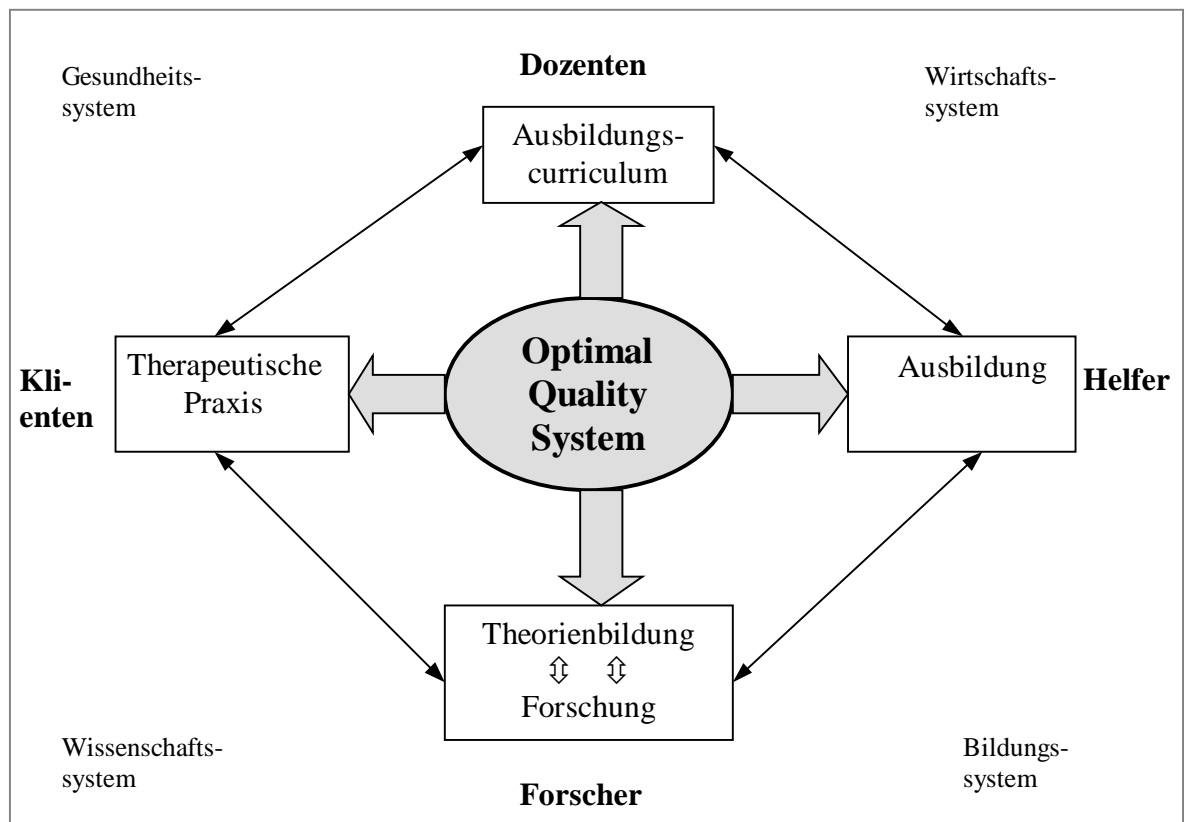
Gesundheitssystem

Dozenten

Wirtschaftssystem

Ausbildungscurriculum

Klienten

Therapeutische Praxis

Optimal Quality System

Ausbildung

Helfer

Theorienbildung
⇳ ⇳
Forschung

Wissenschaftssystem

Forscher

Bildungssystem